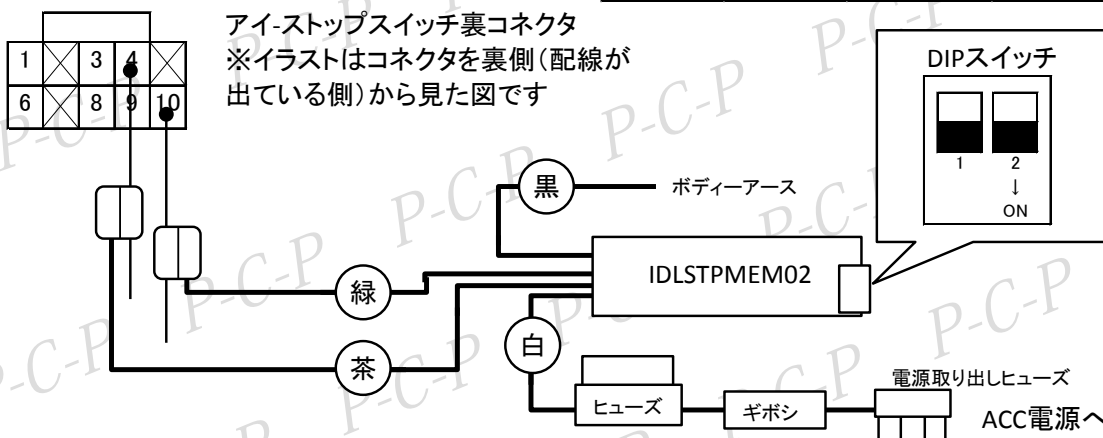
| 1 | ☒ | 3 | 4 | ☒ |
|---|---|---|---|---|
| 6 | ☒ | 8 | 9 | 10 |

アイ-ストップスイッチ裏コネクタ
※イラストはコネクタを裏側(配線が出ている側)から見た図です

DIPスイッチ
1 2
↓
ON

黒
ボディーアース

IDLSTPMEM02

緑

茶

白

ヒューズ

ギボシ

電源取り出しヒューズ

ACC電源へ

P-C-P P-C-P P-C-P P-C-P P-C-P P-C-P P-C-P P-C-P P-C-P P-C-P P-C-P